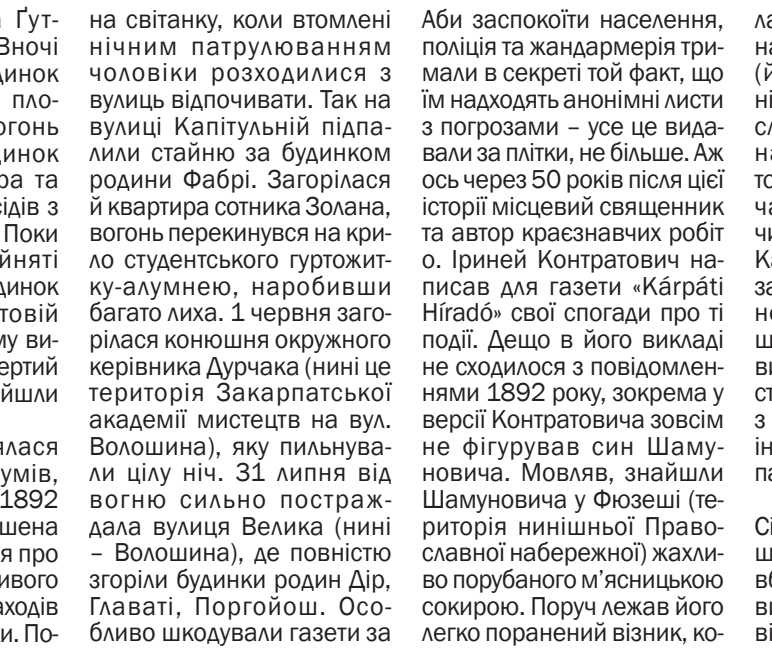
а Ґут- Вночі динок пло- огонь динок ра та сідів з Поки йняті динок товій му ви- ертий йшли

илася умів, 1892 шена я про ивого аходів и. По-

на світанку, коли втомлені нічним патрулюванням чоловіки розходилися з вулиць відпочивати. Так на вулиці Капітульній підпалили стайню за будинком родини Фабрі. Загорілася й квартира сотника Золана, вогонь перекинувся на крило студентського гуртожитку-алумнею, наробивши багато лиха. 1 червня загорілася конюшня окружного керівника Дурчака (нині це територія Закарпатської академії мистецтв на вул. Волошина), яку пильнували цілу ніч. 31 липня від вогню сильно постраждала вулиця Велика (нині – Волошина), де повністю згоріли будинки родин Дір, Главаті, Поргойош. Особливо шкодували газети за

Аби заспокоїти населення, поліція та жандармерія тримали в секреті той факт, що їм надходять анонімні листи з погрозами – усе це видавали за плітки, не більше. Аж ось через 50 років після цієї історії місцевий священник та автор краєзнавчих робіт о. Іриней Контратович написав для газети «Kárpáti Híradó» свої спогади про ті події. Дещо в його викладі не сходилося з повідомленнями 1892 року, зокрема у версії Контратовича зовсім не фігурував син Шамуновича. Мовляв, знайшли Шамуновича у Фюзеші (територія нинішньої Православної набережної) жахливо порубаного м'ясницькою сокирою. Поруч лежав його легко поранений візник, ко-

ла на (й ні сл на то ча чи Ка за не ш ви ст з ін па

Сі ш вб ви ві